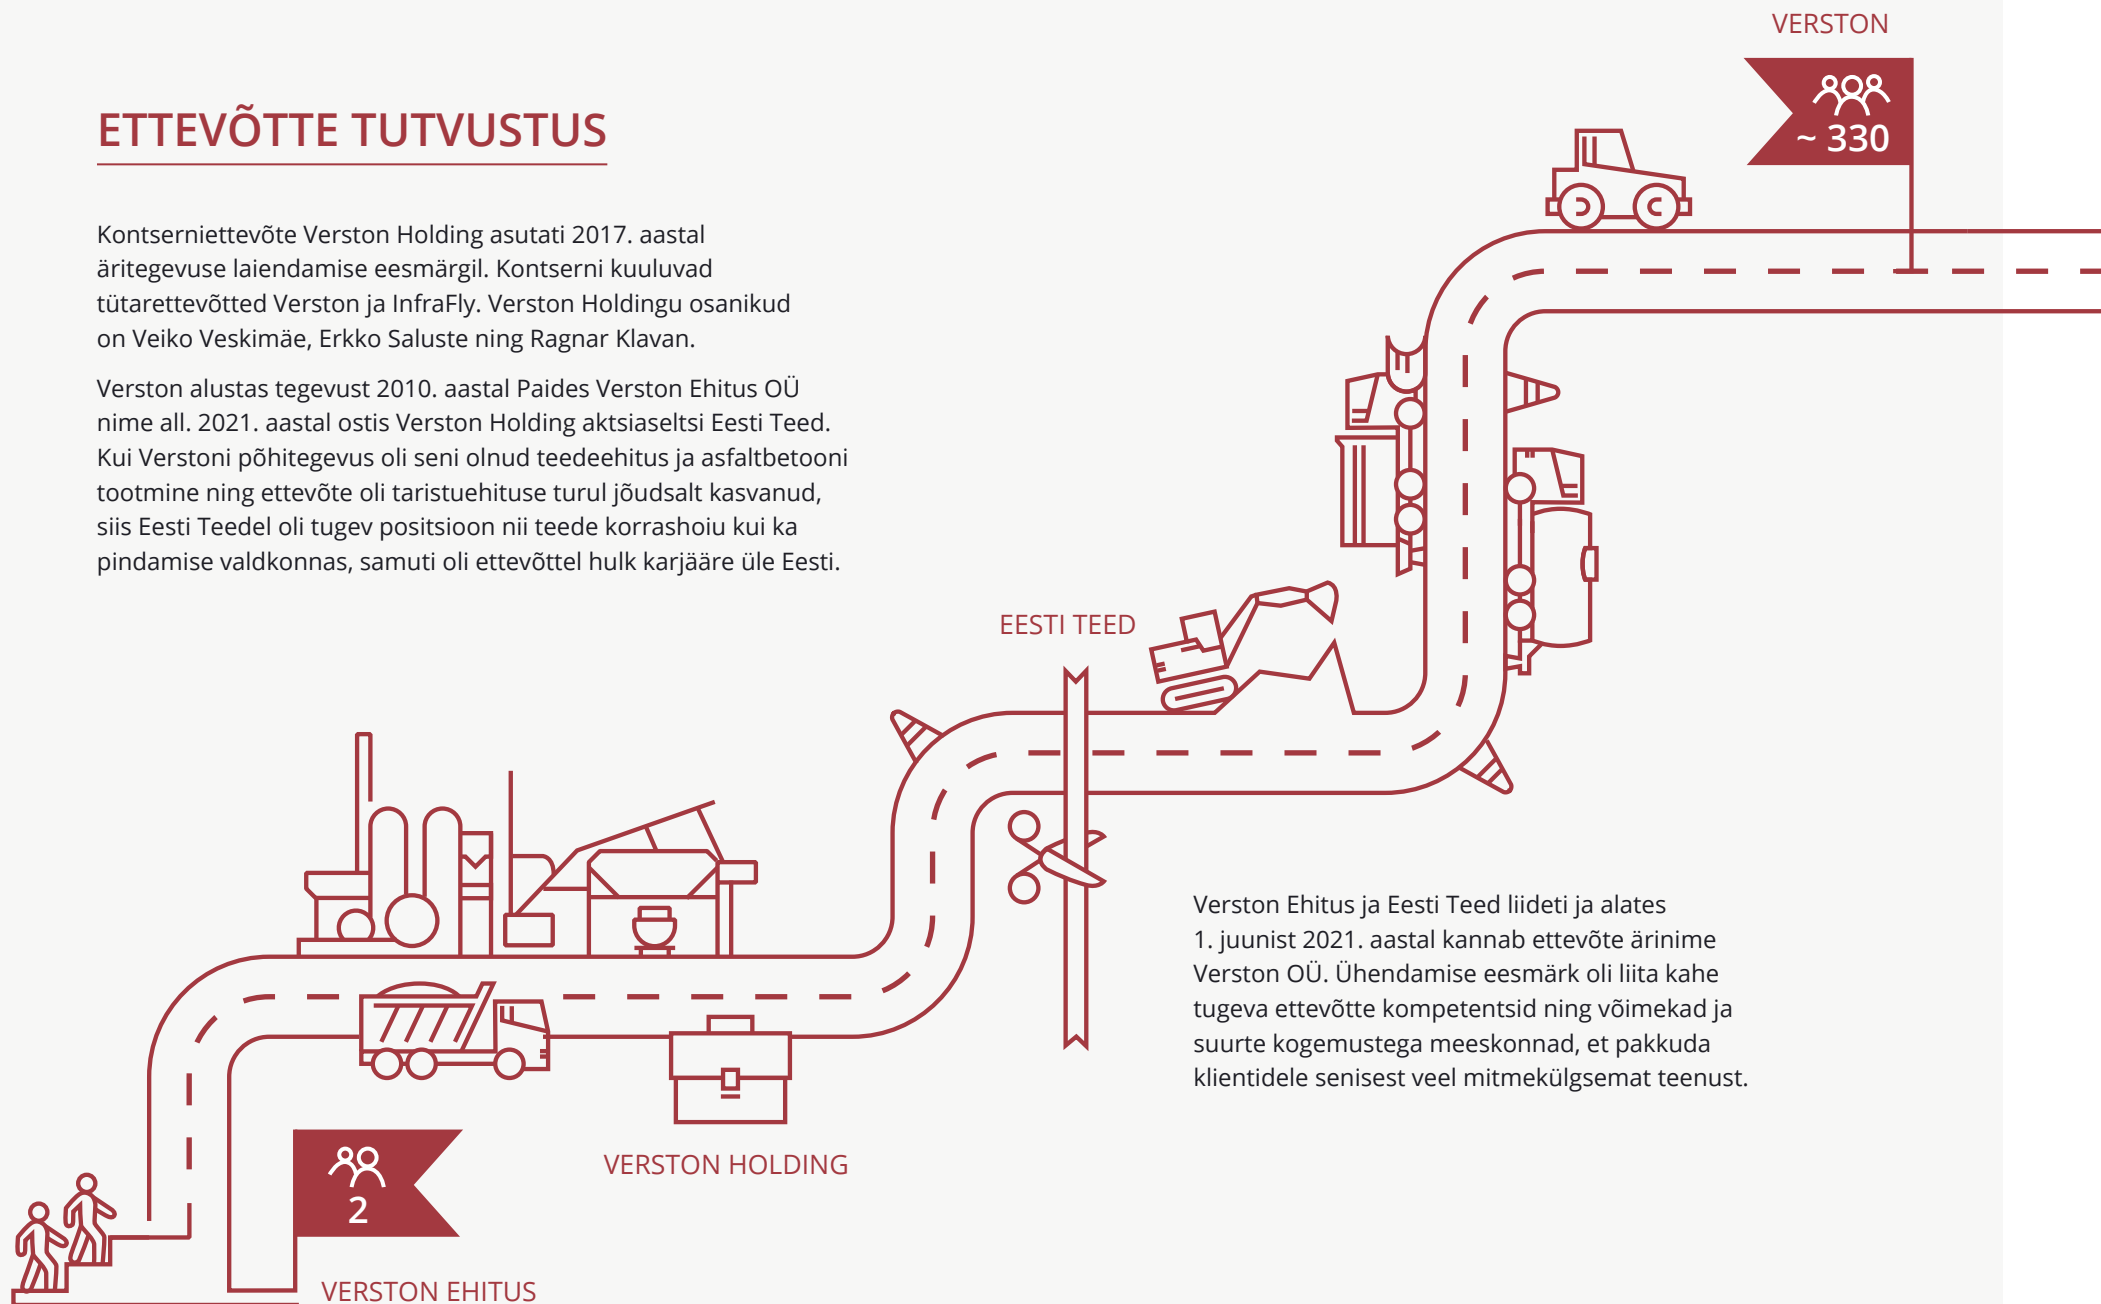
VERSTON

~ 330

ETTEVÕTTE TUTVUSTUS

Kontserniettevõte Verston Holding asutati 2017. aastal äritegevuse laiendamise eesmärgil. Kontserni kuuluvad tütarettevõtted Verston ja InfraFly. Verston Holdingu osanikud on Veiko Veskimäe, Erkko Saluste ning Ragnar Klavan.

Verston alustas tegevust 2010. aastal Paides Verston Ehitus OÜ nime all. 2021. aastal ostis Verston Holding aktsiaseltsi Eesti Teed. Kui Verstoni põhitegevus oli seni olnud teedeehitus ja asfaltbetooni tootmine ning ettevõte oli taristuehituse turul jõudsalt kasvanud, siis Eesti Teedel oli tugev positsioon nii teede korrashoiu kui ka pindamise valdkonnas, samuti oli ettevõttel hulk karjääre üle Eesti.

EESTI TEED

Verston Ehitus ja Eesti Teed liideti ja alates 1. juunist 2021. aastal kannab ettevõte ärinime Verston OÜ. Ühendamise eesmärk oli liita kahe tugeva ettevõtte kompetentsid ning võimekad ja suurte kogemustega meeskonnad, et pakkuda klientidele senisest veel mitmekülgsemat teenust.

2

VERSTON HOLDING

VERSTON EHITUS